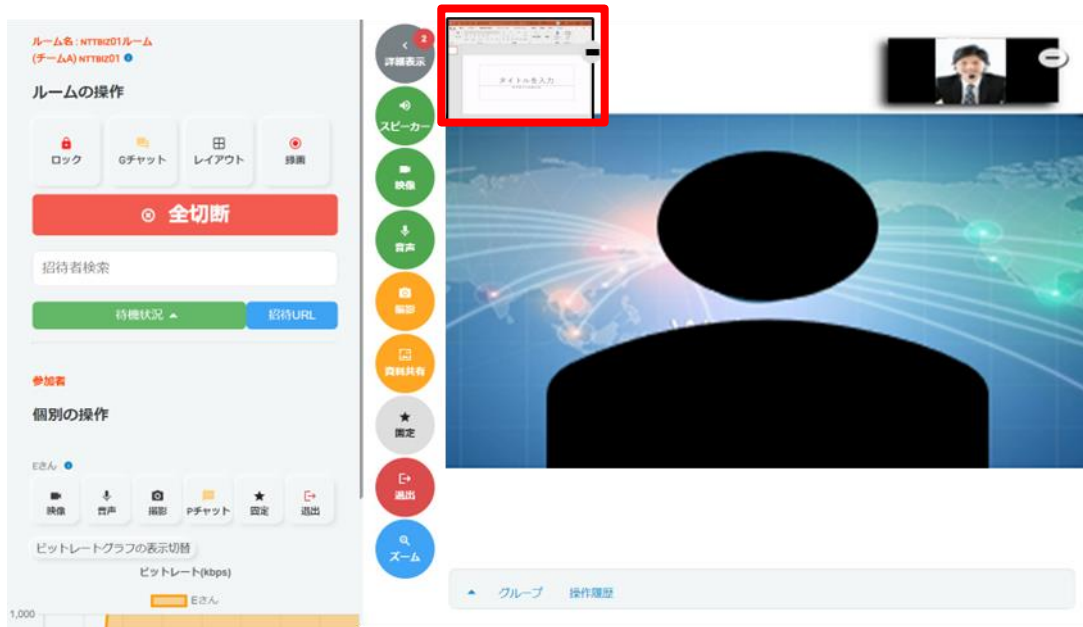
ルーム名：NTTBIZ01ルーム
(チームA) NTTBIZ01

ルームの操作

ロック
Gチャット
レイアウト
録画

全切断

招待者検索

待機状況
招待URL

参加者

個別の操作

Eさん

映像
音声
撮影
Pチャット
固定
退出

ビットレートグラフの表示切替

ビットレート(kbps)

Eさん

1,000

2
詳細表示
スピーカー
映像
音声
撮影
資料共有
固定
退出
ズーム

タイトルを入力

グループ
操作履歴